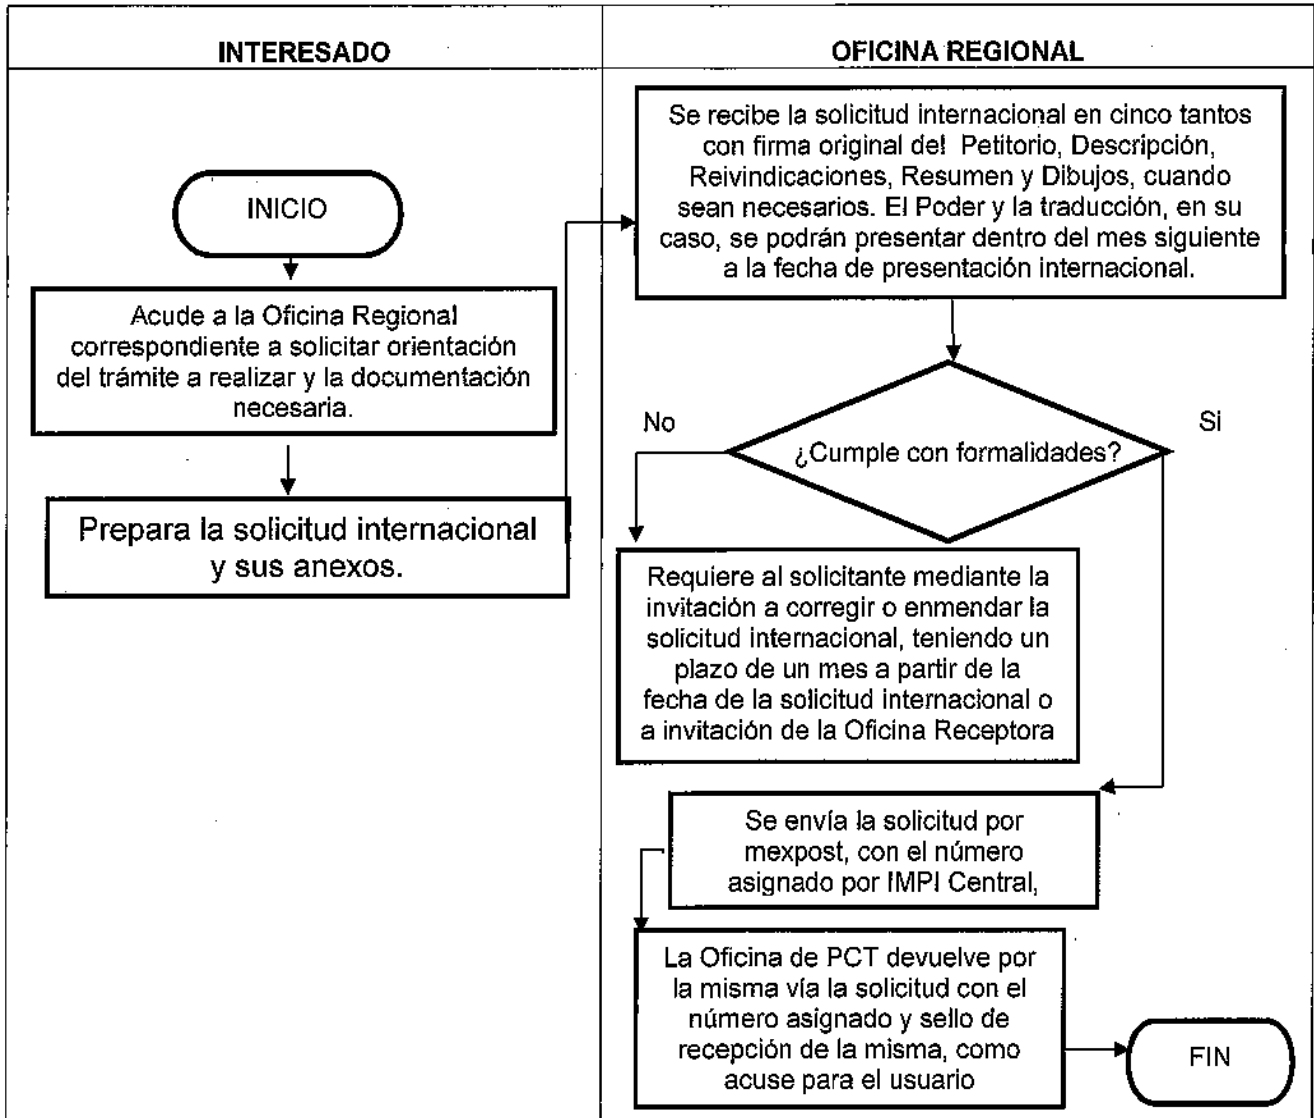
| INTERESADO | OFICINA REGIONAL |
|---|---|

INICIO

Acude a la Oficina Regional correspondiente a solicitar orientación del trámite a realizar y la documentación necesaria.

Prepara la solicitud internacional y sus anexos.

Se recibe la solicitud internacional en cinco tantos con firma original del Petitorio, Descripción, Reivindicaciones, Resumen y Dibujos, cuando sean necesarios. El Poder y la traducción, en su caso, se podrán presentar dentro del mes siguiente a la fecha de presentación internacional.

¿Cumple con formalidades?

No

Si

Requiere al solicitante mediante la invitación a corregir o enmendar la solicitud internacional, teniendo un plazo de un mes a partir de la fecha de la solicitud internacional o a invitación de la Oficina Receptora

Se envía la solicitud por mexpost, con el número asignado por IMPI Central,

La Oficina de PCT devuelve por la misma vía la solicitud con el número asignado y sello de recepción de la misma, como acuse para el usuario

FIN